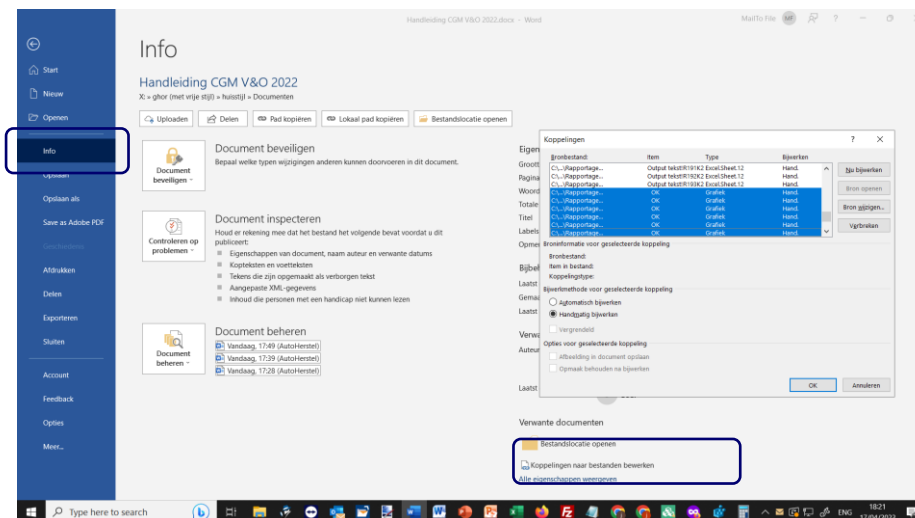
Handleiding CGM V&O 2022.docx - Word

MailTo File MF ? – □

Start
Nieuw
Openen
Info
Opslaan
Opslaan als
Save as Adobe PDF
Geschiedenis
Afdrukken
Delen
Exporteren
Sluiten
Account
Feedback
Opties
Meer...

Info

Handleiding CGM V&O 2022
X: » ghor (met wijze stijl) » huisstijl » Documenten

Uploaden | Delen | Pad kopiëren | Lokaal pad kopiëren | Bestandslocatie openen

Document beveiligen
Document beveiligen
Bepaal welke typen wijzigingen anderen kunnen doorvoeren in dit document.

Controleren op problemen
Document inspecteren
Houd er rekening mee dat het bestand het volgende bevat voordat u dit publiceert:
Eigenschappen van document, naam auteur en verwante datums
Kopteksten en voetteksten
Tekens die zijn opgemaakt als verborgen tekst
Aangepaste XML-gegevens
Inhoud die personen met een handicap niet kunnen lezen

Document beheren
Document beheren
Vandaag, 17:49 (AutoHerstel)
Vandaag, 17:39 (AutoHerstel)
Vandaag, 17:28 (AutoHerstel)

Eigen
Groott
Pagina
Woord
Totale
Titel
Labels
Opmer
Bijbe
Laatst
Gemaa
Laatst
Verwa
Auteur
Laatst

Koppelingen ? ×

| Bronbestand: | Item | Type | Bijwerken |
|---|---|---|---|
| C:\...\Rapportage... | Output tekst!R191K2 | Excel.Sheet.12 | Hand. |
| C:\...\Rapportage... | Output tekst!R192K2 | Excel.Sheet.12 | Hand. |
| C:\...\Rapportage... | Output tekst!R193K2 | Excel.Sheet.12 | Hand. |
| C:\...\Rapportage... | OK | Grafiek | Hand. |
| C:\...\Rapportage... | OK | Grafiek | Hand. |
| C:\...\Rapportage... | OK | Grafiek | Hand. |
| C:\...\Rapportage... | OK | Grafiek | Hand. |
| C:\...\Rapportage... | OK | Grafiek | Hand. |
| C:\...\Rapportage... | OK | Grafiek | Hand. |
| C:\...\Rapportage... | OK | Grafiek | Hand. |

Nu bijwerken
Bron openen
Bron wijzigen...
Verbreken

Broninformatie voor geselecteerde koppeling
Bronbestand:
Item in bestand:
Koppelingstype:
Bijwerkmethode voor geselecteerde koppeling
Automatisch bijwerken
Handmatig bijwerken
Vergrendeld
Opties voor geselecteerde koppeling
Afbeelding in document opslaan
Opmaak behouden na bijwerken

OK
Annuleren

Verwante documenten
Bestandslocatie openen
Koppelingen naar bestanden bewerken
Alle eigenschappen weergeven

Type here to search
ENG 18:21 17/04/2022